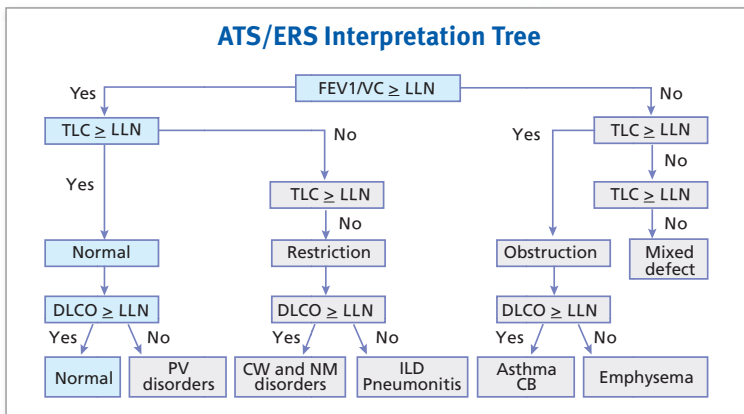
ATS/ERS Interpretation Tree

FEV1/VC $\geq$ LLN

Yes

No

TLC $\geq$ LLN

No

Yes

Yes

TLC $\geq$ LLN

TLC $\geq$ LLN

No

No

TLC $\geq$ LLN

No

Normal

Restriction

Obstruction

Mixed defect

DLCO $\geq$ LLN

Yes

No

DLCO $\geq$ LLN

Yes

No

DLCO $\geq$ LLN

Yes

No

Normal

PV disorders

CW and NM disorders

ILD Pneumonitis

Asthma CB

Emphysema